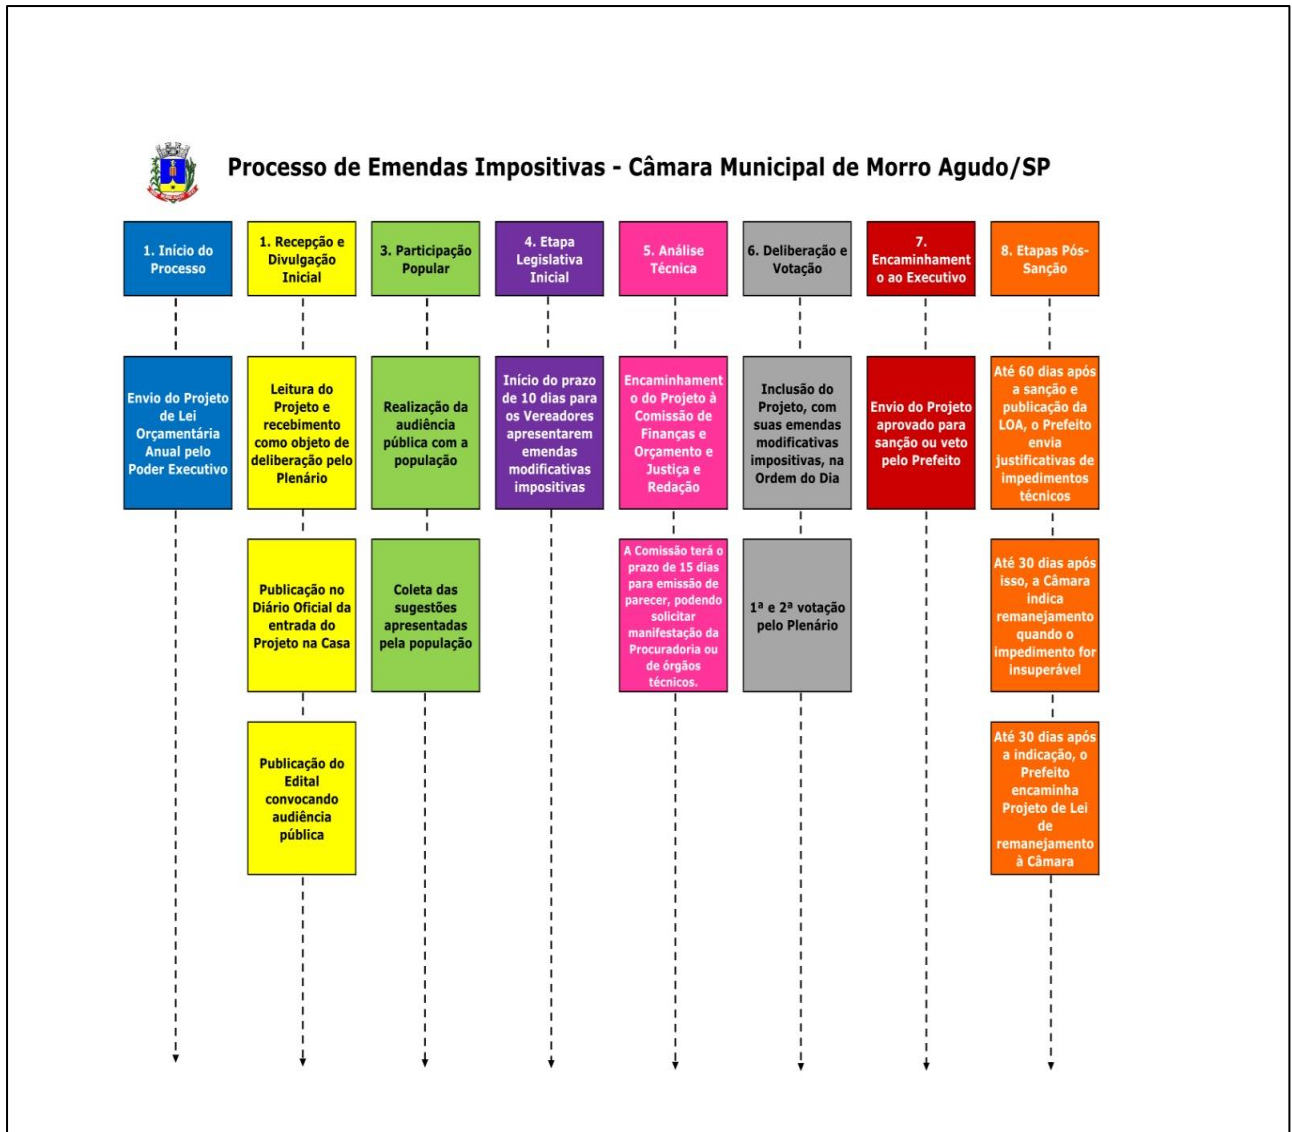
Processo de Emendas Impositivas - Câmara Municipal de Morro Agudo/SP

1. Início do Processo

Envio do Projeto de Lei Orçamentária Anual pelo Poder Executivo

1. Recepção e Divulgação Inicial

Leitura do Projeto e recebimento como objeto de deliberação pelo Plenário

Publicação no Diário Oficial da entrada do Projeto na Casa

Publicação do Edital convocando audiência pública

3. Participação Popular

Realização da audiência pública com a população

Coleta das sugestões apresentadas pela população

4. Etapa Legislativa Inicial

Início do prazo de 10 dias para os Vereadores apresentarem emendas modificativas impositivas

5. Análise Técnica

Encaminhamento do Projeto à Comissão de Finanças e Orçamento e Justiça e Redação

A Comissão terá o prazo de 15 dias para emissão de parecer, podendo solicitar manifestação da Procuradoria ou de órgãos técnicos.

6. Deliberação e Votação

Inclusão do Projeto, com suas emendas modificativas impositivas, na Ordem do Dia

1ª e 2ª votação pelo Plenário

7. Encaminhamento ao Executivo

Envio do Projeto aprovado para sanção ou veto pelo Prefeito

8. Etapas Pós-Sanção

Até 60 dias após a sanção e publicação da LOA, o Prefeito envia justificativas de impedimentos técnicos

Até 30 dias após isso, a Câmara indica remanejamento quando o impedimento for insuperável

Até 30 dias após a indicação, o Prefeito encaminha Projeto de Lei de remanejamento à Câmara